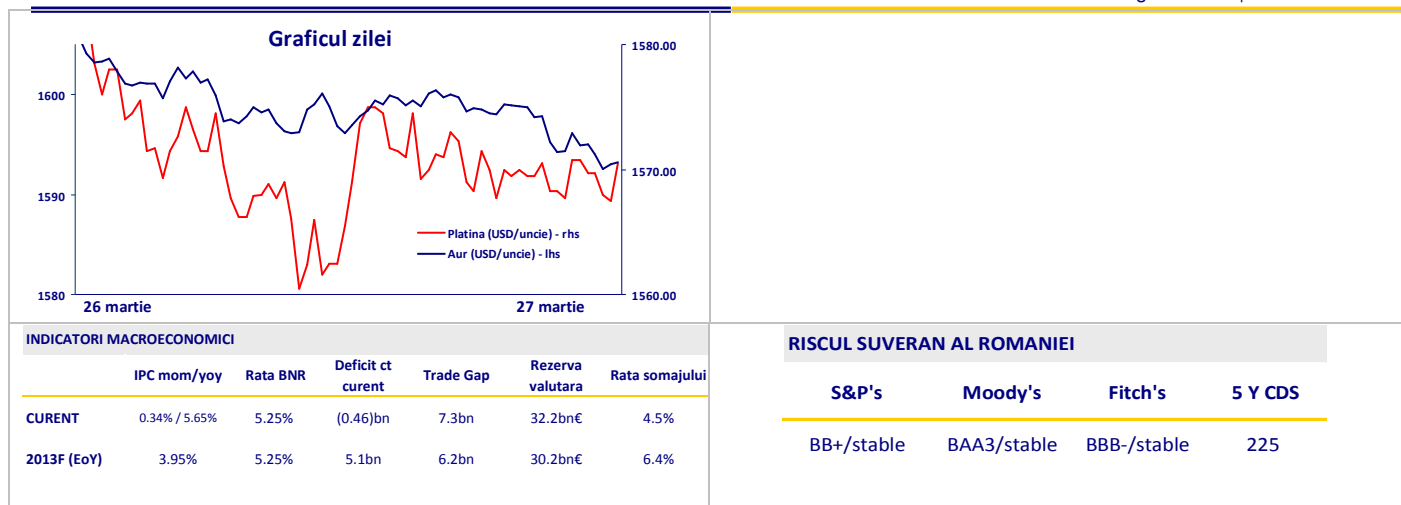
Graficul zilei

1600
1590
1580

1580.00
1570.00
1560.00

Platina (USD/uncie) - rhs
Aur (USD/uncie) - lhs

26 martie
27 martie

INDICATORI MACROECONOMICI

| | IPC mom/yoy | Rata BNR | Deficit ct curent | Trade Gap | Rezerva valutara | Rata somajului |
|---|---|---|---|---|---|---|
| CURENT | 0.34% / 5.65% | 5.25% | (0.46)bn | 7.3bn | 32.2bn€ | 4.5% |
| 2013F (EoY) | 3.95% | 5.25% | 5.1bn | 6.2bn | 30.2bn€ | 6.4% |

RISCUL SUVERAN AL ROMANIEI

| S&P's | Moody's | Fitch's | 5 Y CDS |
|---|---|---|---|
| BB+/stable | BAA3/stable | BBB-/stable | 225 |